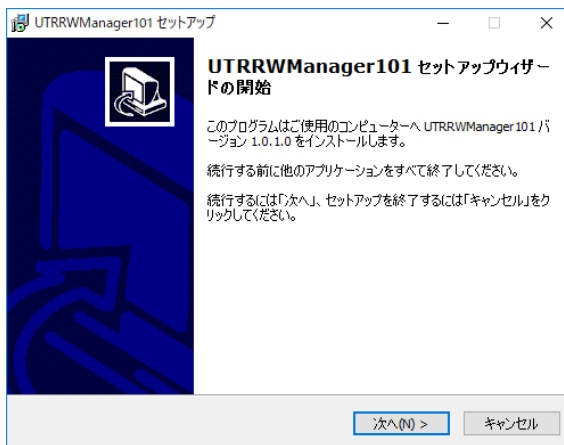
UTRRWManager101 セットアップ

UTRRWManager101 セットアップウィザードの開始

このプログラムはご使用のコンピューターへ UTRRWManager101 バージョン 1.0.1.0 をインストールします。

続行する前に他のアプリケーションをすべて終了してください。

続行するには「次へ」、セットアップを終了するには「キャンセル」をクリックしてください。

次へ(N) >
キャンセル